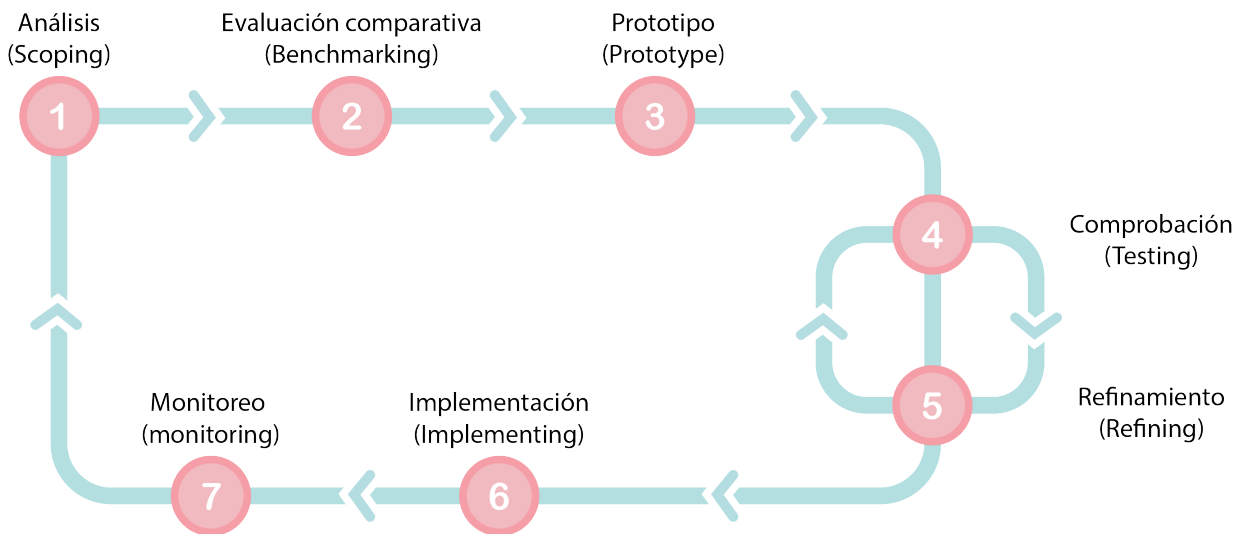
Análisis
(Scoping)

1

Evaluación comparativa
(Benchmarking)

2

Prototipo
(Prototype)

3

4

Comprobación
(Testing)

5

Refinamiento
(Refining)

Implementación
(Implementing)

6

Monitoreo
(monitoring)

7